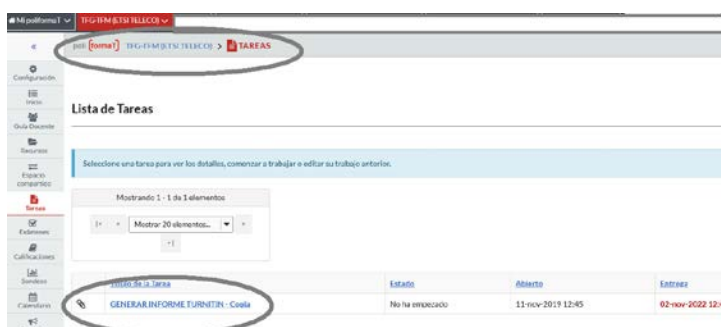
Mi poliformaT | TFG-TFM (ETSI TELECO)

poli[formaT] TFG-TFM (ETSI TELECO) > TAREAS

«

Configuración

Inicio

Guía Docente

Recursos

Espacio compartido

Tareas

Exámenes

Calificaciones

Sondeos

Calendario

Lista de Tareas

Seleccione una tarea para ver los detalles, comenzar a trabajar o editar su trabajo anterior.

Mostrando 1 - 1 de 1 elementos

|< < Mostrar 20 elementos... > >|

| | Título de la Tarea | Estado | Abierto | Entrega |
|---|---|---|---|---|
| | GENERAR INFORME TURNITIN - Copia | No ha empezado | 11-nov-2019 12:45 | 02-nov-2022 12:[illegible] |